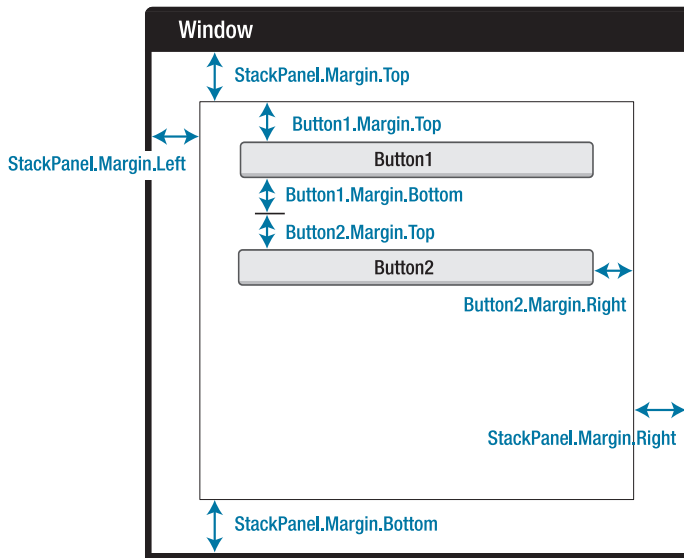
Window

StackPanel.Margin.Top

Button1.Margin.Top

StackPanel.Margin.Left

Button1

Button1.Margin.Bottom

Button2.Margin.Top

Button2

Button2.Margin.Right

StackPanel.Margin.Right

StackPanel.Margin.Bottom